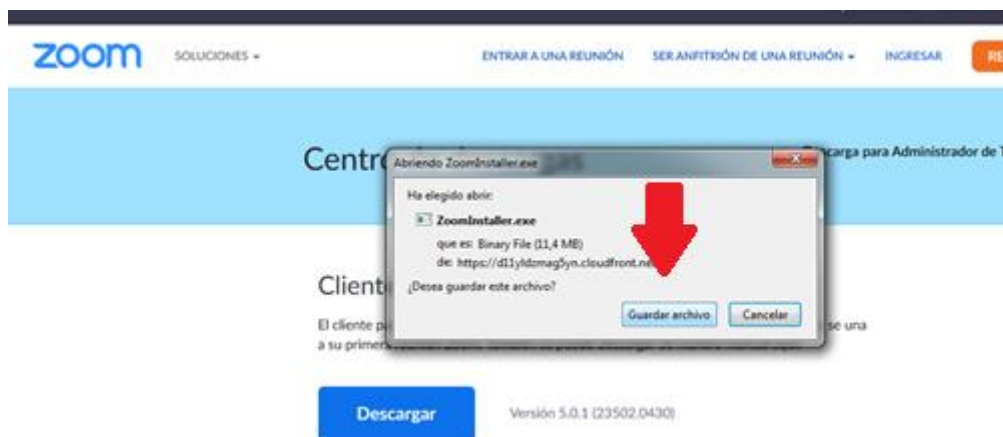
zoom SOLUCIONES ▾ ENTRAR A UNA REUNIÓN SER ANFITRIÓN DE UNA REUNIÓN ▾ INGRESAR RE

Centr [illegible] Descarga para Administrador de T

Abriendo ZoomInstaller.exe

Ha elegido abrir:

ZoomInstaller.exe

que es: Binary File (11,4 MB)

de: https://d11yldzmag5yn.cloudfront.net

¿Desea guardar este archivo?

Guardar archivo Cancelar

Client

El cliente p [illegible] se una a su primer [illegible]

Descargar

Versión 5.0.1 (23502.0430)